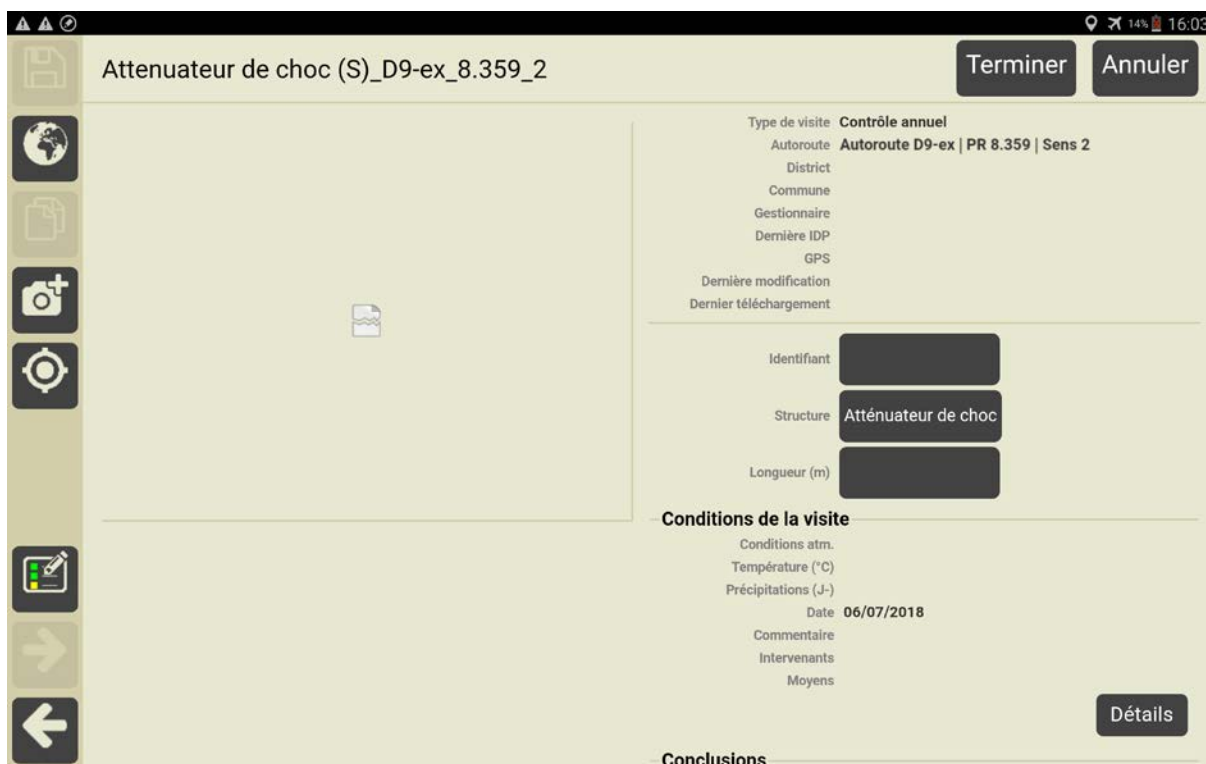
14% 16:03

Attenuateur de choc (S)_D9-ex_8.359_2

Terminer
Annuler

Type de visite Contrôle annuel
Autoroute Autoroute D9-ex | PR 8.359 | Sens 2
District
Commune
Gestionnaire
Dernière IDP
GPS
Dernière modification
Dernier téléchargement

Identifiant
Structure Atténuateur de choc
Longueur (m)

Conditions de la visite
Conditions atm.
Température (°C)
Précipitations (J-)
Date 06/07/2018
Commentaire
Intervenants
Moyens

Détails

Conclusions